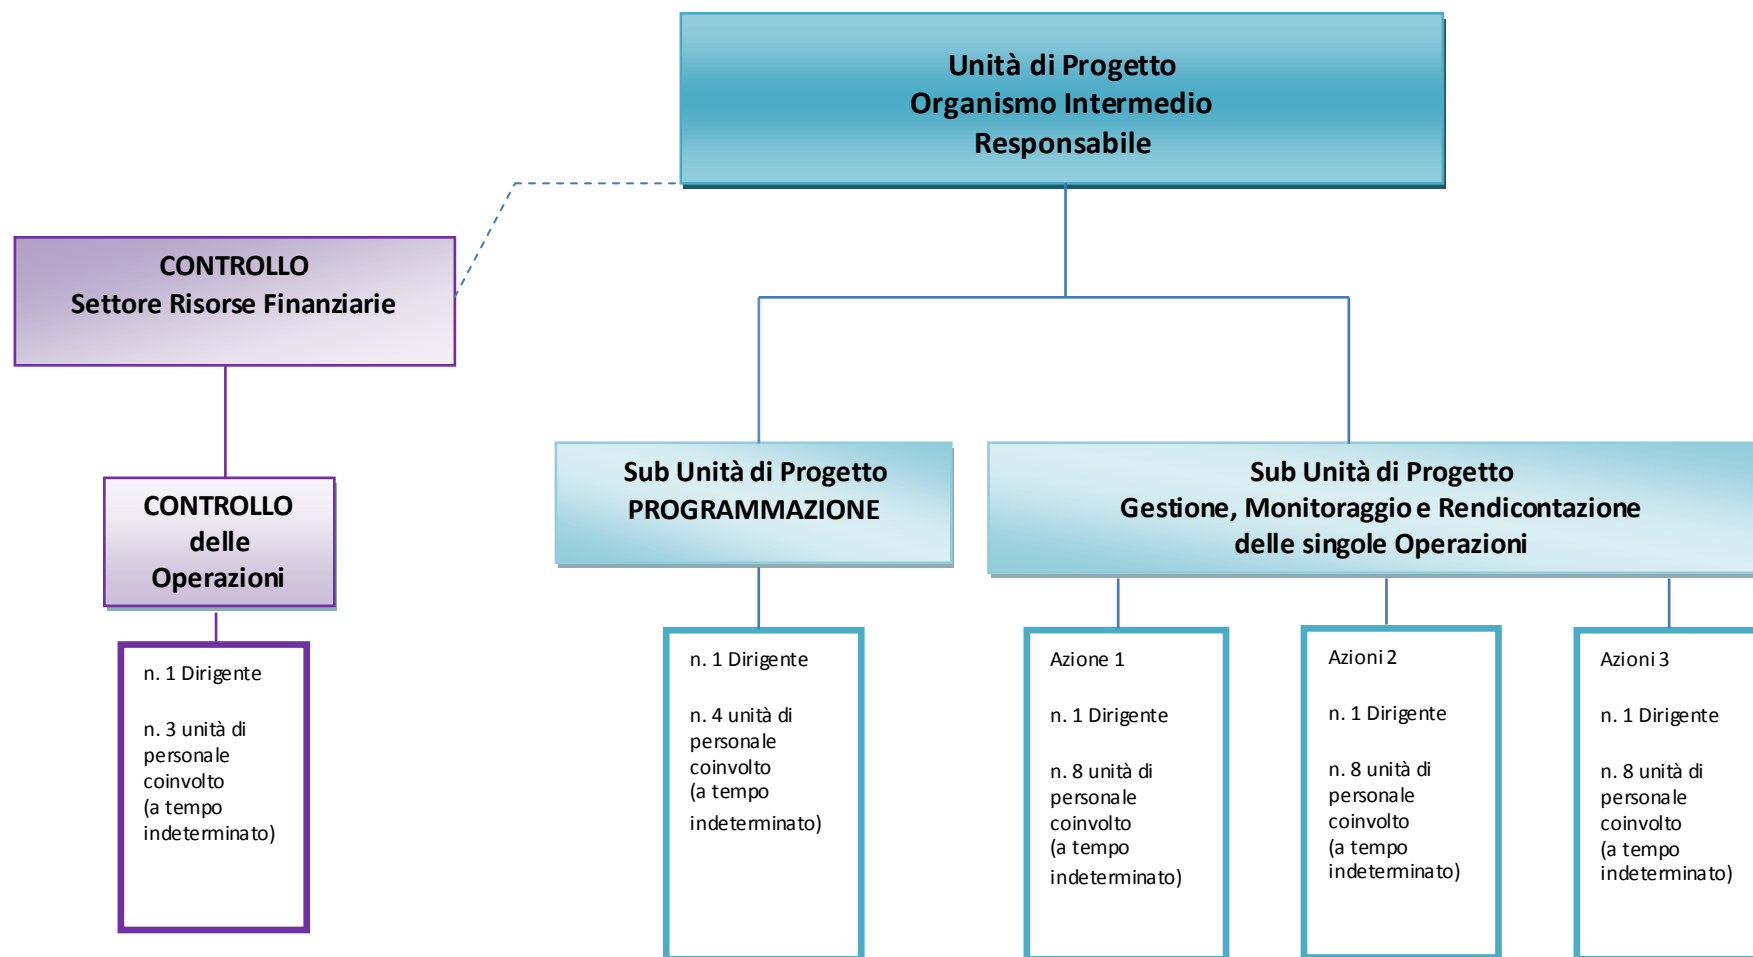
Unità di Progetto
Organismo Intermedio
Responsabile

CONTROLLO
Settore Risorse Finanziarie

CONTROLLO
delle
Operazioni

n. 1 Dirigente

n. 3 unità di personale coinvolto
(a tempo indeterminato)

Sub Unità di Progetto
PROGRAMMAZIONE

n. 1 Dirigente

n. 4 unità di personale coinvolto
(a tempo indeterminato)

Sub Unità di Progetto
Gestione, Monitoraggio e Rendicontazione
delle singole Operazioni

Azione 1

n. 1 Dirigente

n. 8 unità di personale coinvolto
(a tempo indeterminato)

Azioni 2

n. 1 Dirigente

n. 8 unità di personale coinvolto
(a tempo indeterminato)

Azioni 3

n. 1 Dirigente

n. 8 unità di personale coinvolto
(a tempo indeterminato)